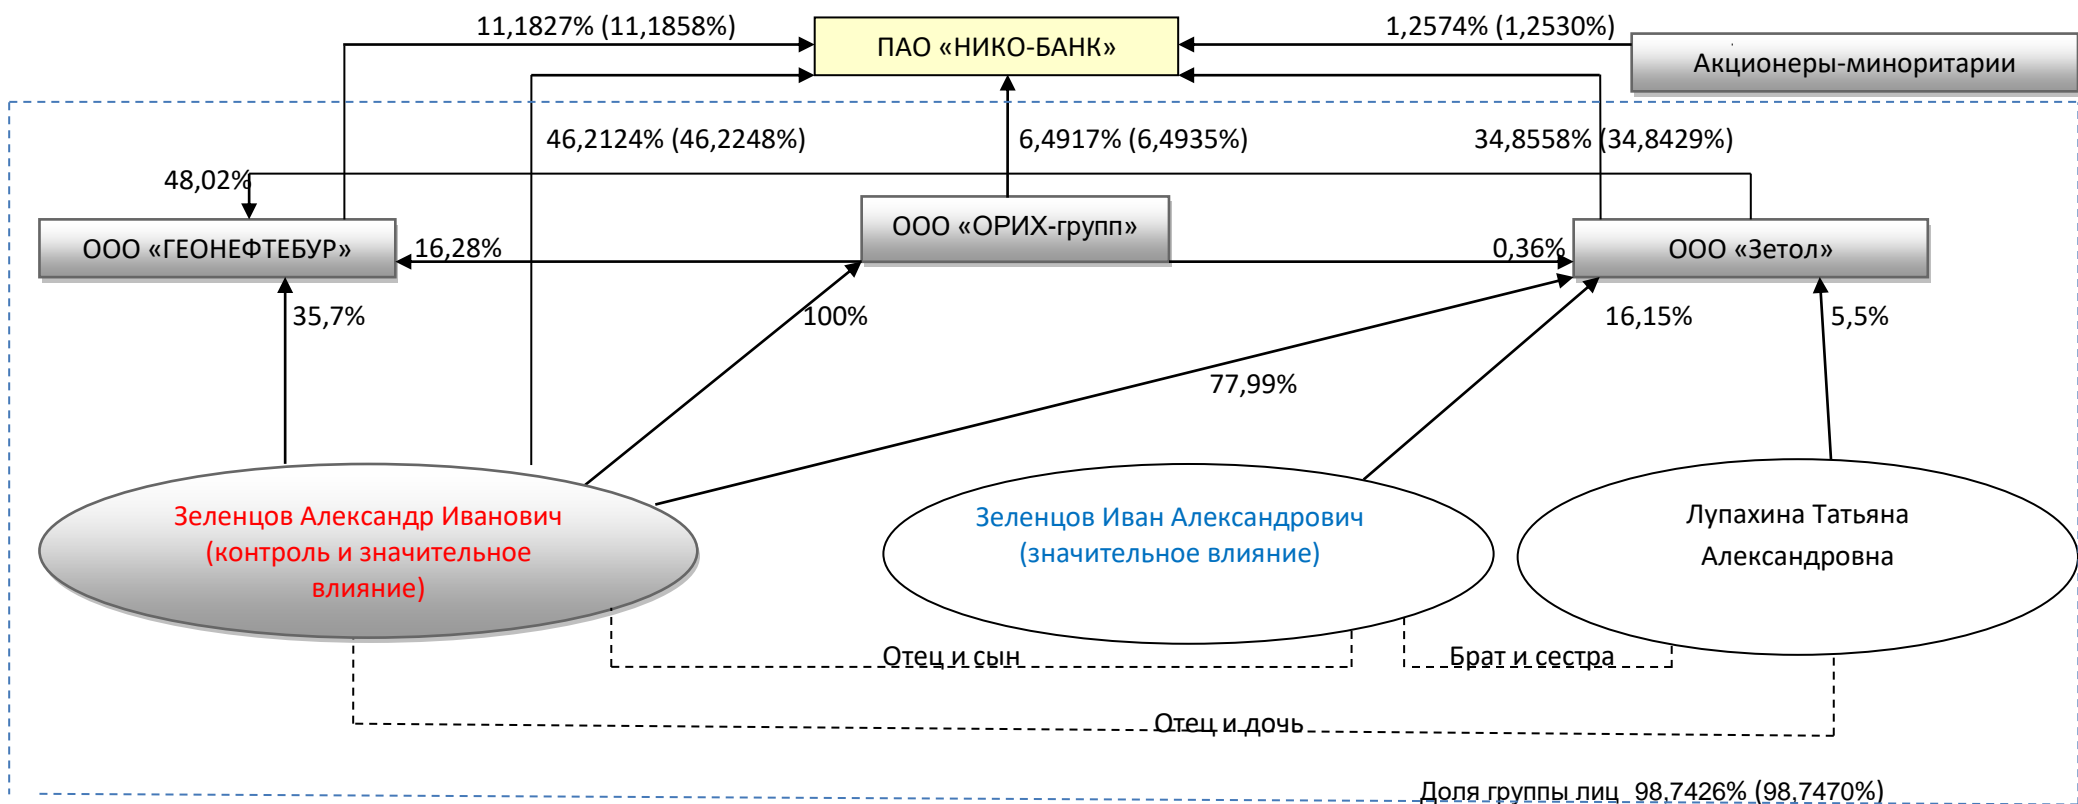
11,1827% (11,1858%)

ПАО «НИКО-БАНК»

1,2574% (1,2530%)

Акционеры-миноритарии

46,2124% (46,2248%)

6,4917% (6,4935%)

34,8558% (34,8429%)

48,02%

ООО «ГЕОНЕФТЕБУР»

16,28%

ООО «ОРИХ-групп»

0,36%

ООО «Зетол»

35,7%

100%

16,15%

5,5%

77,99%

Зеленцов Александр Иванович (контроль и значительное влияние)

Зеленцов Иван Александрович (значительное влияние)

Лупахина Татьяна Александровна

Отец и сын

Брат и сестра

Отец и дочь

Доля группы лиц 98,7426% (98,7470%)